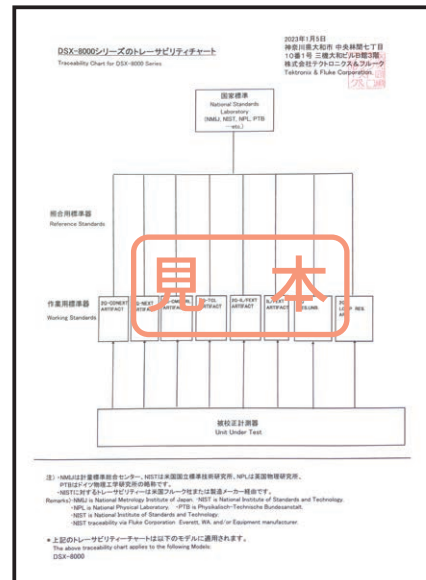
DSX-8000シリーズのトレーサビリティチャート
Traceability Chart for DSX-8000 Series

2023年1月5日
神奈川県大和市 中央林間七丁目
10番1号 三機大和ビル5階3階
株式会社テクトロニクス&フルーク
Tektronix & Fluke Corporation

国家標準
National Standards Laboratory
(NMIJ, NIST, NPL, PTB etc.)

照合用標準器
Reference Standards

見本

作業用標準器
Working Standards

2G-CONEXT ARTIFACT
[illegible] ARTIFACT
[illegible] ARTIFACT
2G-TDL ARTIFACT
2G-IL/FEXT ARTIFACT
IL/FEXT ARTIFACT
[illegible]
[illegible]

被校正計測器
Unit Under Test

注) ・NMIJは計量標準総合センター、NISTは米国国立標準技術研究所、NPLは英国物理研究所、PTBはドイツ物理工学研究所の略称です。
・NISTに対するトレーサビリティーは米国フルーク社または製造メーカー経由です。
Remarks) ・NMIJ is National Metrology Institute of Japan. ・NIST is National Institute of Standards and Technology.
・NPL is National Physical Laboratory. ・PTB is Physikalisch-Technische Bundesanstalt.
・NIST is National Institute of Standards and Technology.
・NIST traceability via Fluke Corporation Everett, WA. and /or Equipment manufacturer.

● 上記のトレーサビリティーチャートは以下のモデルに適用されます。
The above traceability chart applies to the following Models.
DSX-8000